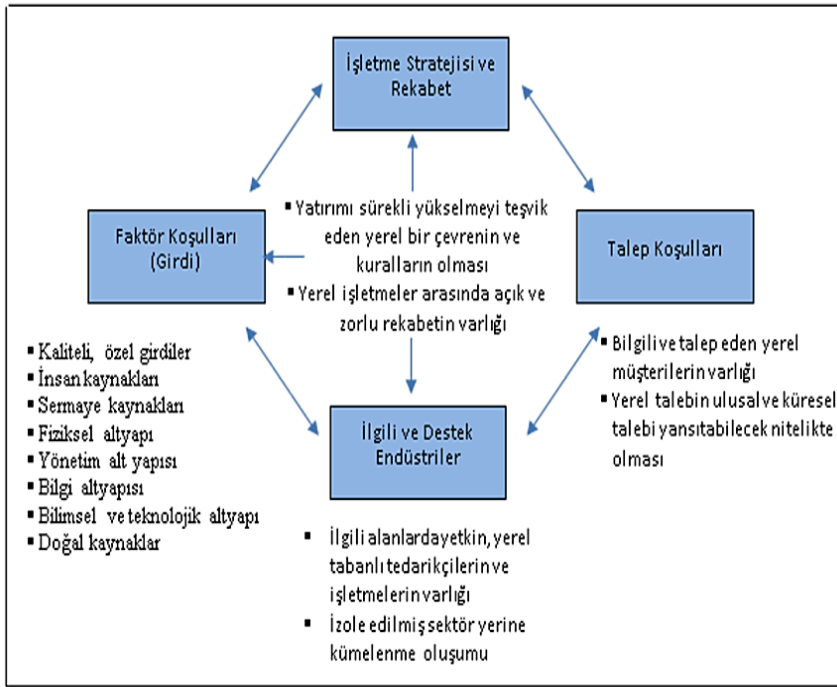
İşletme Stratejisi ve Rekabet

Yatırımı sürekli yükselmeyi teşvik eden yerel bir çevrenin ve kuralların olması
Yerel işletmeler arasında açık ve zorlu rekabetin varlığı

Faktör Koşulları (Girdi)

Talep Koşulları

Kaliteli, özel girdiler
İnsan kaynakları
Sermaye kaynakları
Fiziksel altyapı
Yönetim alt yapısı
Bilgi altyapısı
Bilimsel ve teknolojik altyapı
Doğal kaynaklar

Bilgili ve talep eden yerel müşterilerin varlığı
Yerel talebin ulusal ve küresel talebi yansıtabilecek nitelikte olması

İlgili ve Destek Endüstriler

İlgili alanlarda yetkin, yerel tabanlı tedarikçilerin ve işletmelerin varlığı
İzole edilmiş sektör yerine kümelenme oluşumu